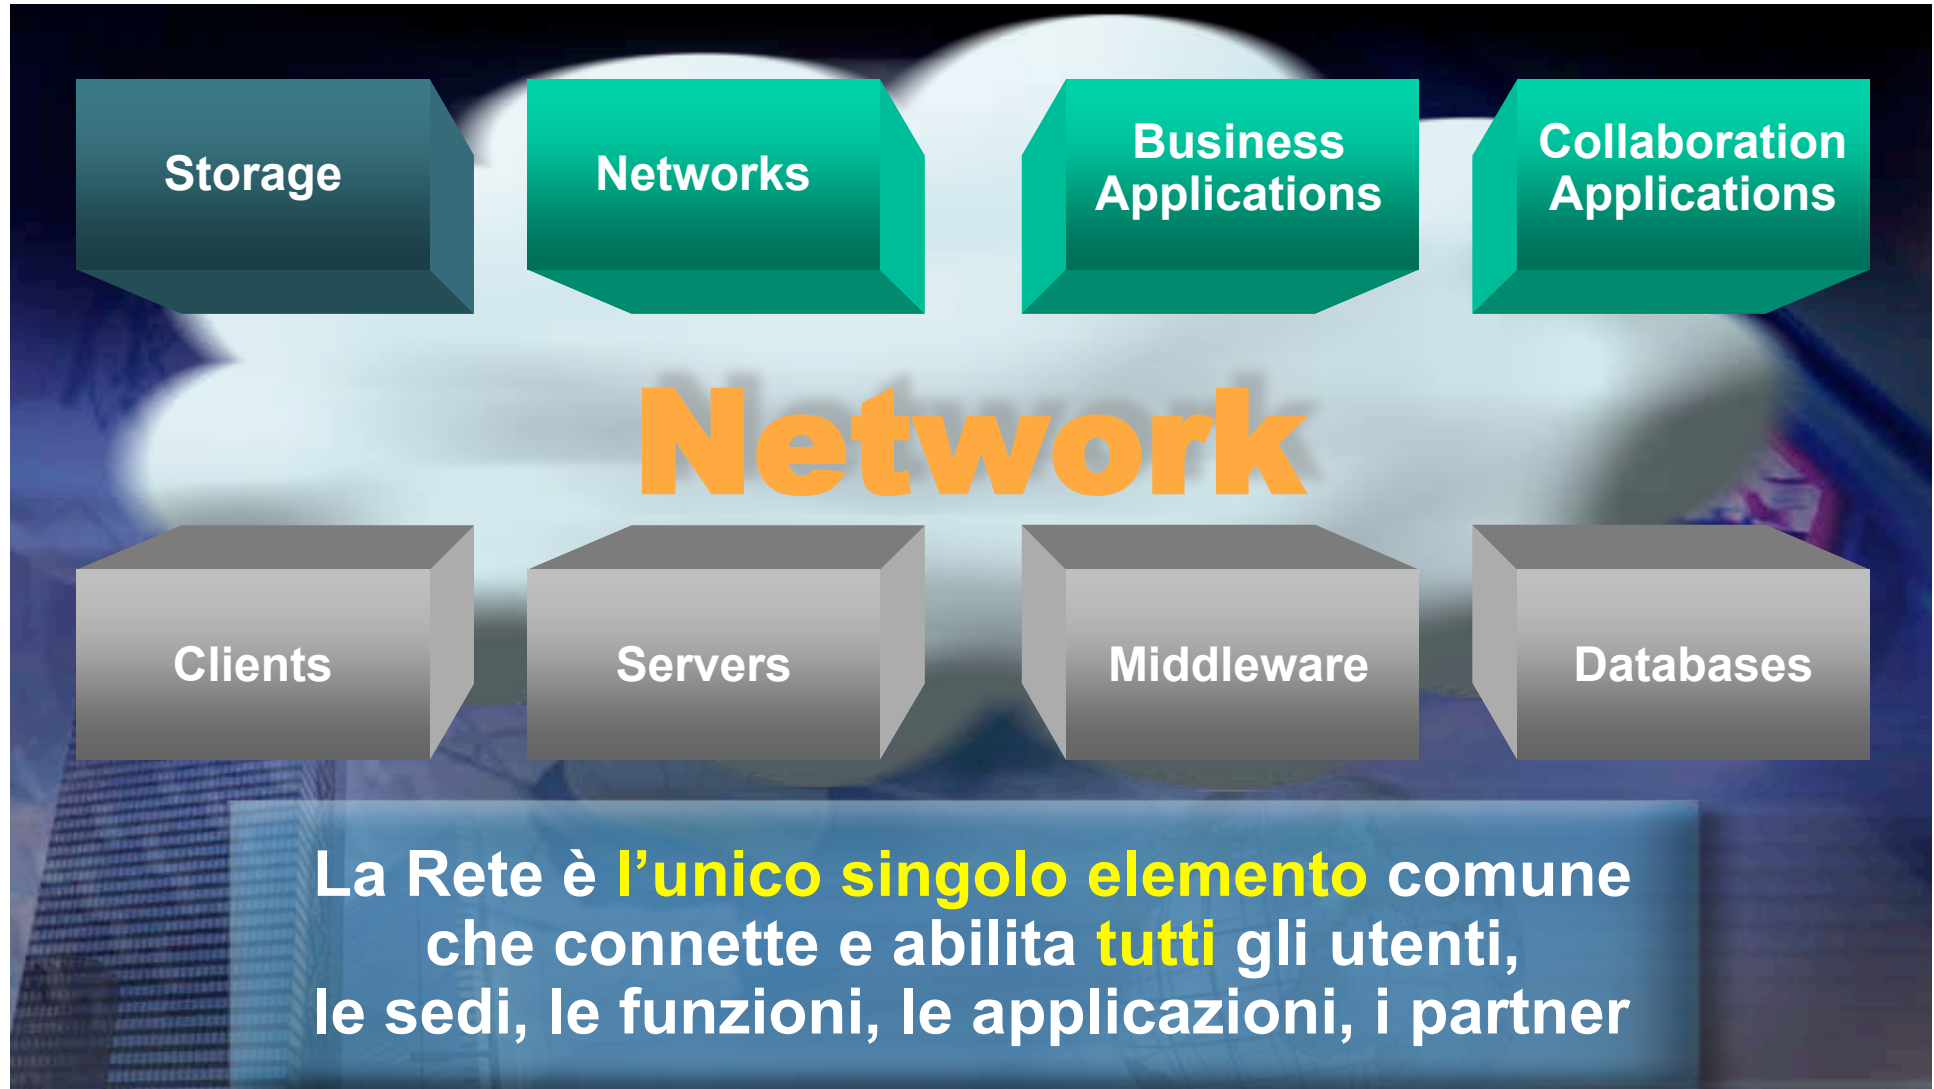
Storage

Networks

Business Applications

Collaboration Applications

Network

Clients

Servers

Middleware

Databases

La Rete è l’unico singolo elemento comune che connette e abilita tutti gli utenti, le sedi, le funzioni, le applicazioni, i partner